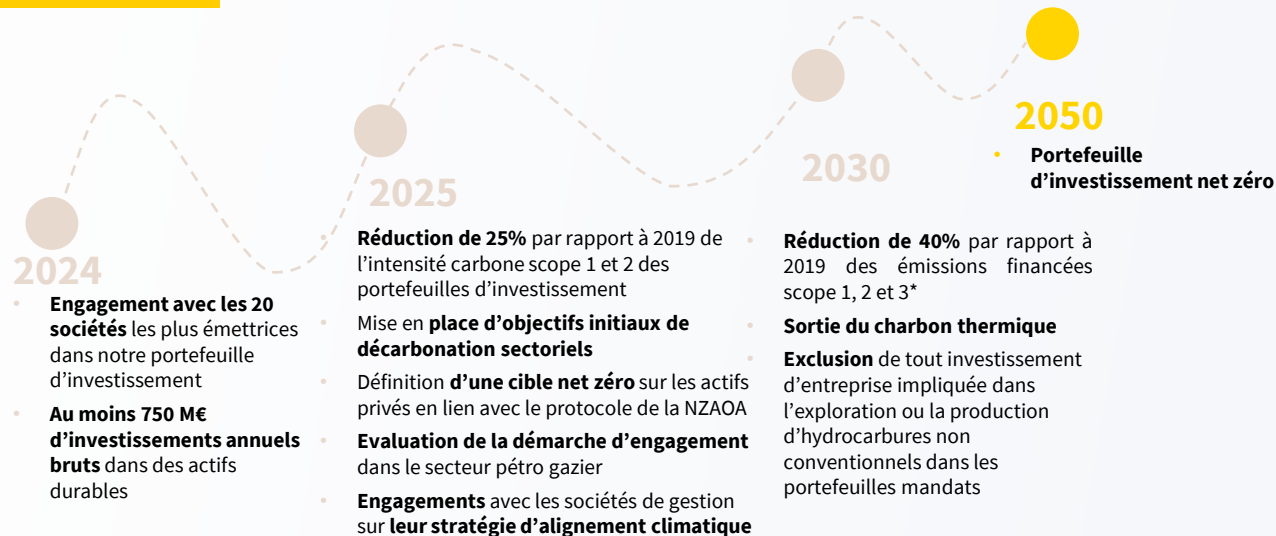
2024

- **Engagement avec les 20 sociétés** les plus émettrices dans notre portefeuille d'investissement
- **Au moins 750 M€ d'investissements annuels bruts** dans des actifs durables

2025

- **Réduction de 25%** par rapport à 2019 de l'intensité carbone scope 1 et 2 des portefeuilles d'investissement
- Mise en **place d'objectifs initiaux de décarbonation sectoriels**
- Définition **d'une cible net zéro** sur les actifs privés en lien avec le protocole de la NZAOA
- **Evaluation de la démarche d'engagement** dans le secteur pétro gazier
- **Engagements** avec les sociétés de gestion sur **leur stratégie d'alignement climatique**

2030

- **Réduction de 40%** par rapport à 2019 des émissions financées scope 1, 2 et 3*
- **Sortie du charbon thermique**
- **Exclusion** de tout investissement d'entreprise impliquée dans l'exploration ou la production d'hydrocarbures non conventionnels dans les portefeuilles mandats

2050

- **Portefeuille d'investissement net zéro**